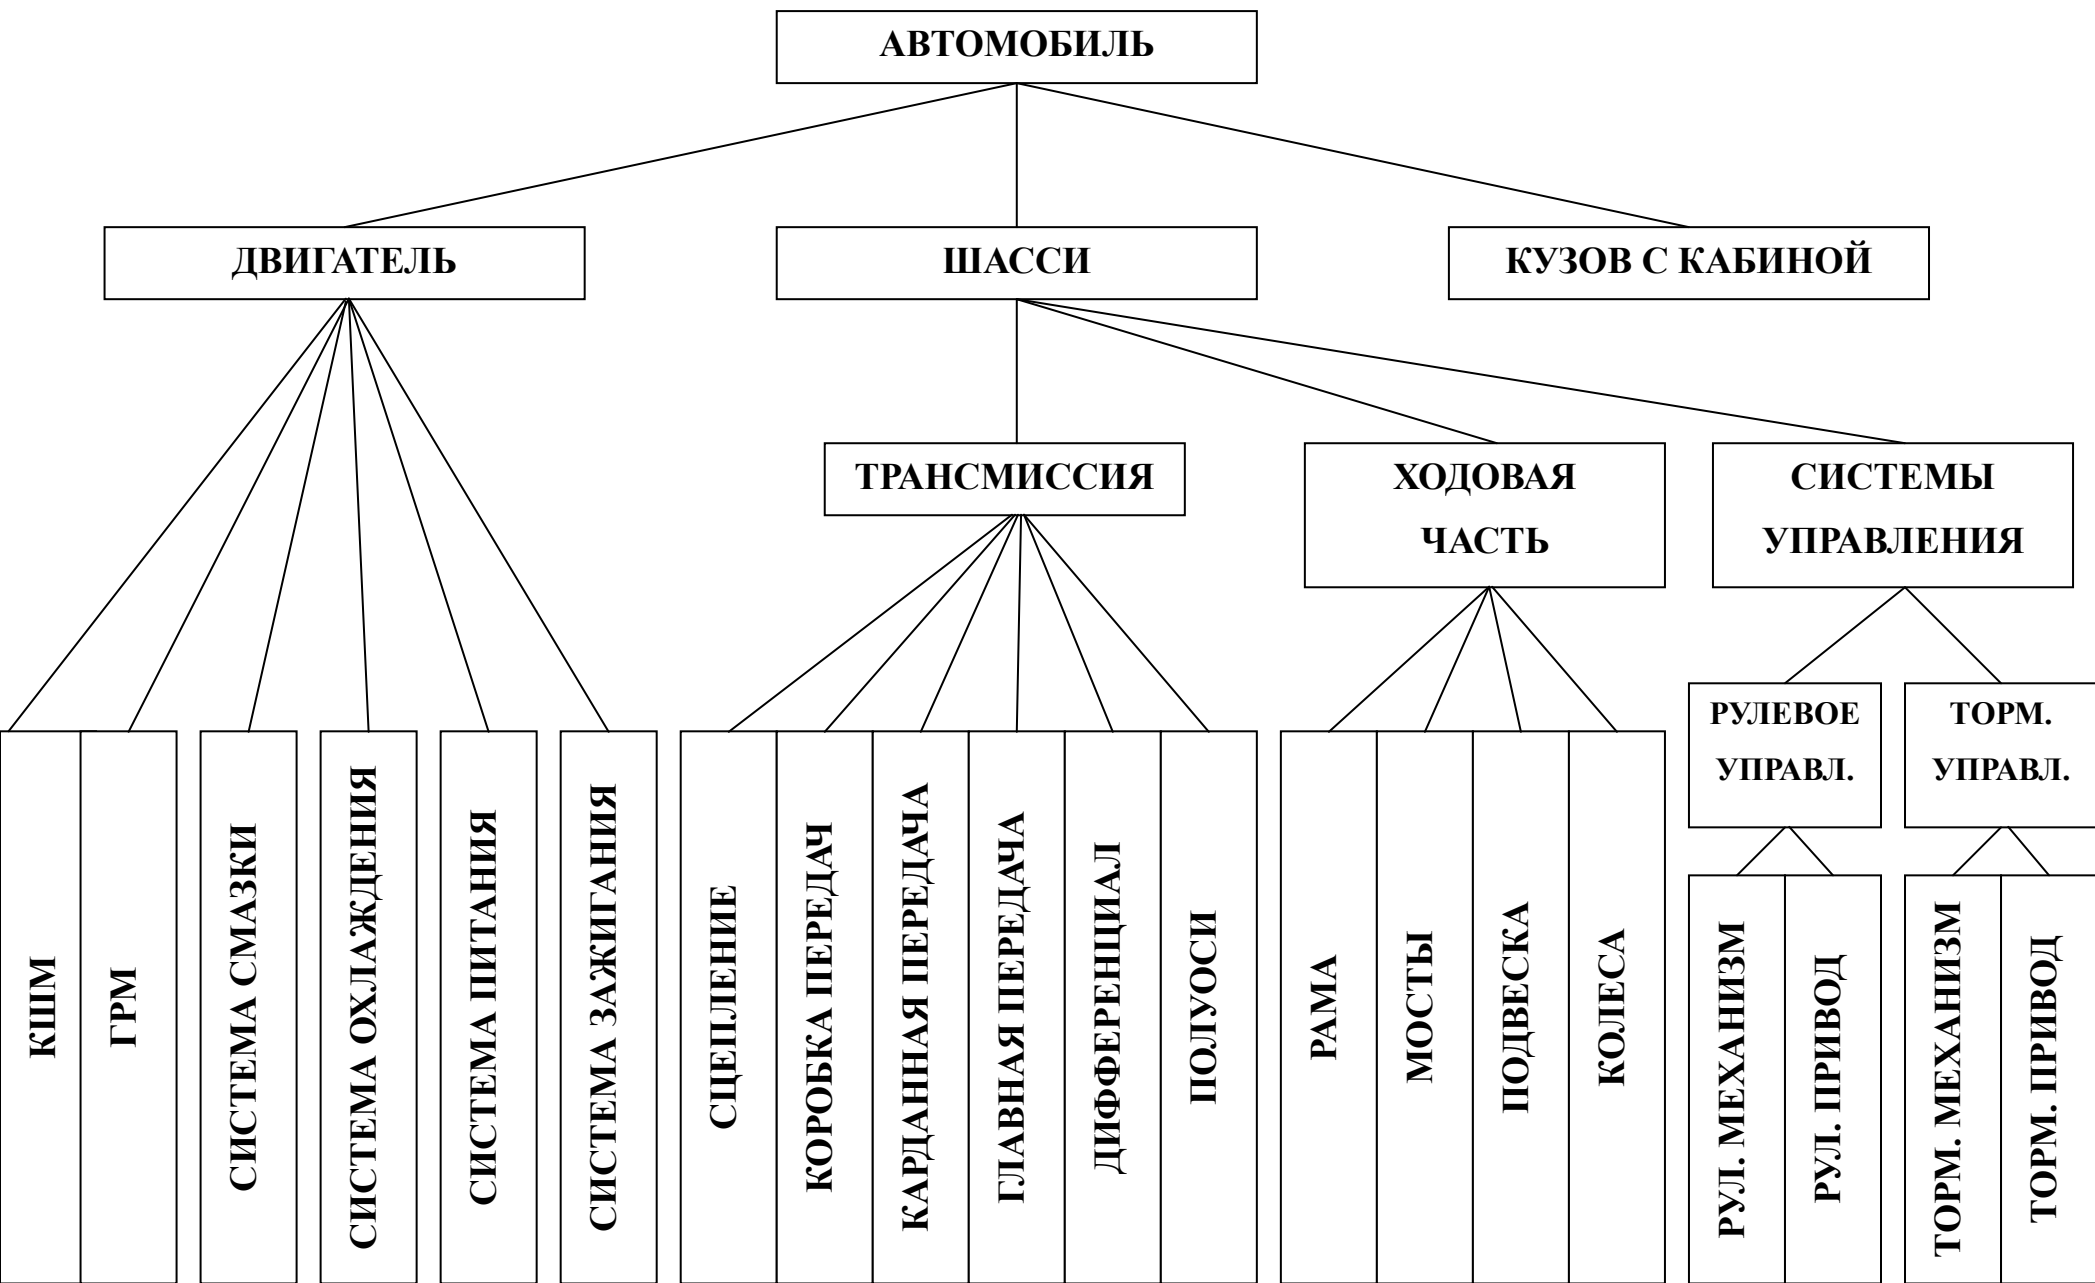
АВТОМОБИЛЬ

ДВИГАТЕЛЬ

ШАССИ

КУЗОВ С КАБИНОЙ

ТРАНСМИССИЯ

ХОДОВАЯ ЧАСТЬ

СИСТЕМЫ УПРАВЛЕНИЯ

РУЛЕВОЕ УПРАВЛ.

ТОРМ. УПРАВЛ.

КШМ

ГРМ

СИСТЕМА СМАЗКИ

СИСТЕМА ОХЛАЖДЕНИЯ

СИСТЕМА ПИТАНИЯ

СИСТЕМА ЗАЖИГАНИЯ

СЦЕПЛЕНИЕ

КОРОБКА ПЕРЕДАЧ

КАРДАННАЯ ПЕРЕДАЧА

ГЛАВНАЯ ПЕРЕДАЧА

ДИФФЕРЕНЦИАЛ

ПОЛУОСИ

РАМА

МОСТЫ

ПОДВЕСКА

КОЛЕСА

РУЛ. МЕХАНИЗМ

РУЛ. ПРИВОД

ТОРМ. МЕХАНИЗМ

ТОРМ. ПРИВОД